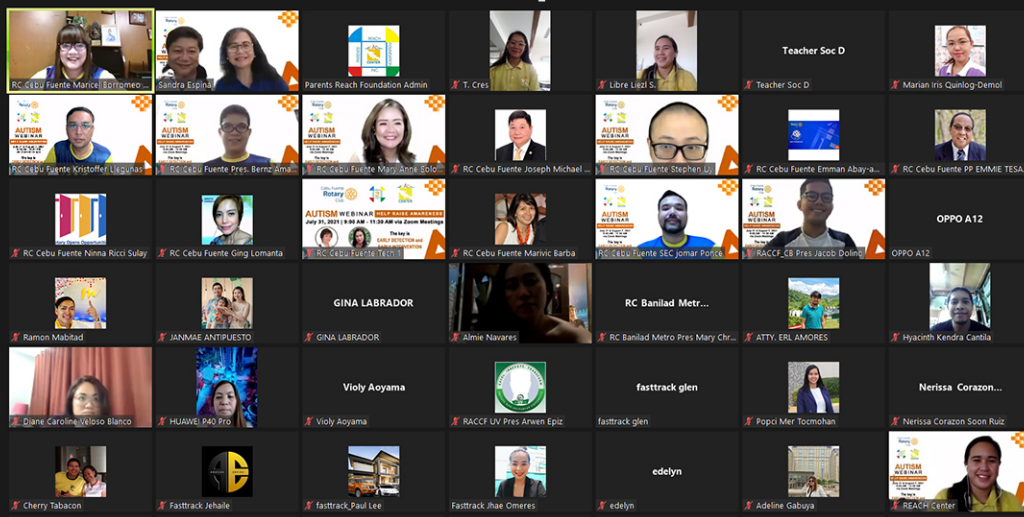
RC Cebu Fuente Marice Borromeo
Sandra Espina
Parents Reach Foundation Admin
T. Cres
Libre Liezl S.
Teacher Soc D
Teacher Soc D
Marian Iris Quinlog-Demol

RC Cebu Fuente Kristoffer Llegunas
RC Cebu Fuente Pres. Bernz Ama...
RC Cebu Fuente Mary Anne Solo...
RC Cebu Fuente Joseph Michael ...
RC Cebu Fuente Stephen U...
RC Cebu Fuente Emman Abay-a...
RC Cebu Fuente PP EMMIE TESA...

RC Cebu Fuente Ninna Ricci Sulay
RC Cebu Fuente Ging Lomanta
Cebu Fuente Rotary Club
AUTISM WEBINAR HELP RAISE AWARENESS
July 31, 2021 | 9:00 AM - 11:30 AM via Zoom Meetings
The key is EARLY DETECTION and EARLY INTERVENTION
RC Cebu Fuente Tech 1
RC Cebu Fuente Marivic Barba
RC Cebu Fuente SEC Jomar Ponce
RACCF_CB Pres Jacob Doling
OPPO A12
OPPO A12

Ramon Mabitad
JANMAE ANTIPUESTO
GINA LABRADOR
GINA LABRADOR
Almie Navares
RC Banilad Metr...
RC Banilad Metro Pres Mary Chr...
ATTY. ERL AMORES
Hyacinth Kendra Cantila

Diane Caroline Veloso Blanco
HUAWEI P40 Pro
Violy Aoyama
Violy Aoyama
RACCF UV Pres Arwen Epiz
fasttrack glen
fasttrack glen
Popci Mer Tocmohan
Nerissa Corazon...
Nerissa Corazon Soon Ruiz

Cherry Tabacon
Fasttrack Jehaile
fasttrack_Paul Lee
Fasttrack Jhae Omeres
edelyn
edelyn
Adeline Gabuya
AUTISM WEBINAR
REACH Center